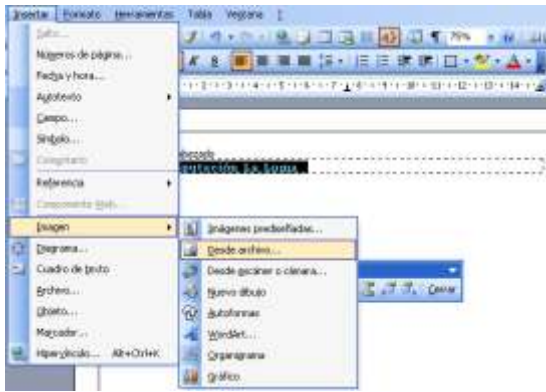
Insertar Formato Herramientas Tabla Ventana

Salto...
Números de página...
Fecha y hora...
Autotexto
Campo...
Símbolo...
Comentario
Referencia
Componente Web...
Imagen
Diagrama...
Cuadro de texto
Archivo...
Objeto...
Marcador...
Hipervínculo... Alt+Ctrl+K

Imágenes prediseñadas...
Desde archivo...
Desde escáner o cámara...
Nuevo dibujo
Autoformas
WordArt...
Organigrama
Gráfico

75%

Cerrar